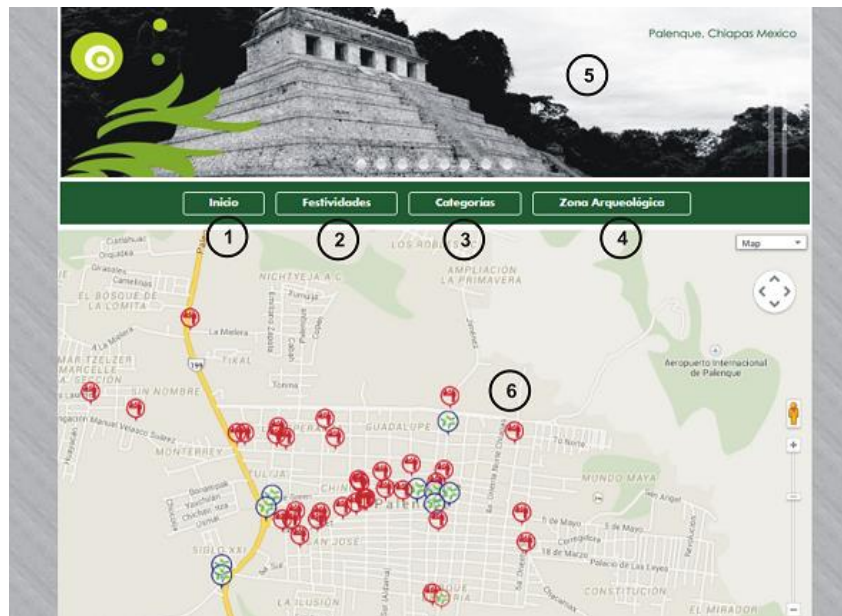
Palenque, Chiapas Mexico

5

Inicio
Festividades
Categorias
Zona Arqueológica

1
2
3
4

Map

LOS ROBLES
AMPLIACIÓN LA PRIMAVERA
NICHTYEJA A C
EL BOSQUE DE LA LOMITA
TIKAL
MAR TZELZER
MARCELLE
LA SECCIÓN
SIN NOMBRE
Aeropuerto Internacional de Palenque

6

GUADALUPE
MONTERREY
MUNDO MAYA
TULIJA
Palenque
SAN JOSÉ
SIGLO XXI
CONSTITUCIÓN
LA ILUSIÓN
EL MIRADOR